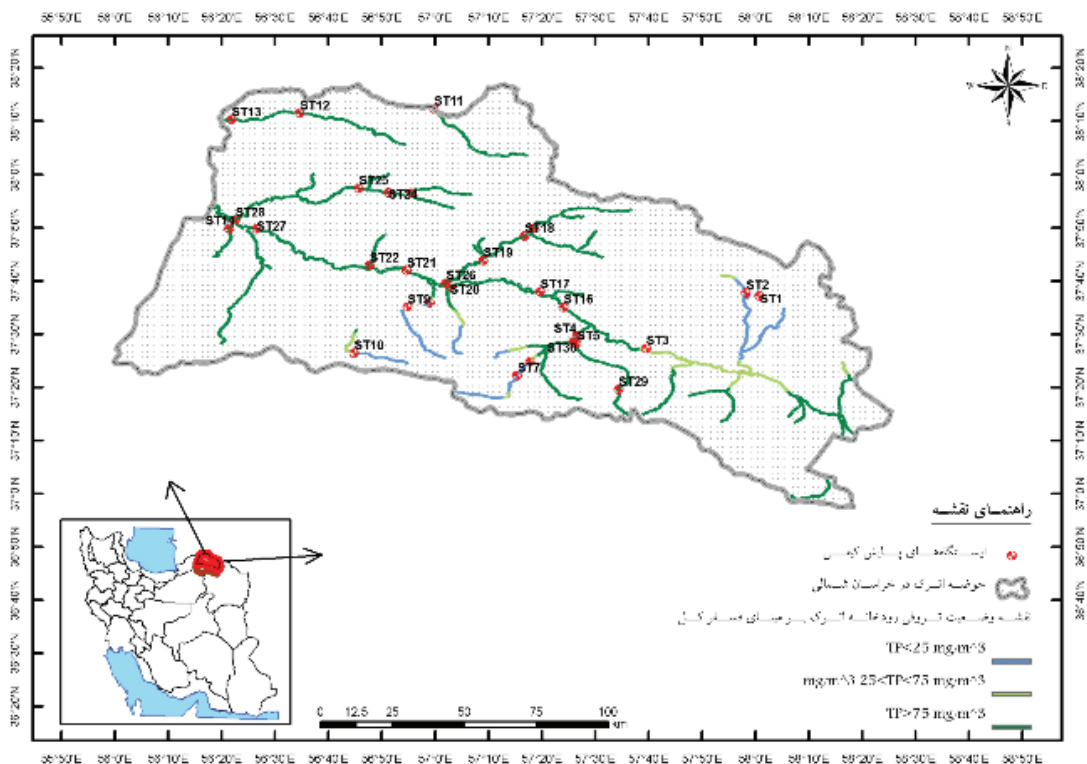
55°50'E 56°0'E 56°10'E 56°20'E 56°30'E 56°40'E 56°50'E 57°0'E 57°10'E 57°20'E 57°30'E 57°40'E 57°50'E 58°0'E 58°10'E 58°20'E 58°30'E 58°40'E 58°50'E

38°20'N 38°10'N 38°0'N 37°50'N 37°40'N 37°30'N 37°20'N 37°10'N 37°0'N 36°50'N 36°40'N 36°30'N 36°20'N

ST13 ST12 ST11 ST25 ST24 ST14 ST28 ST27 ST18 ST19 ST22 ST21 ST26 ST20 ST17 ST16 ST9 ST8 ST2 ST1 ST10 ST4 ST5 ST30 ST3 ST7 ST29

راهنمای نقشه

ایستگاههای پایش کیفی

حوضه اترک در خراسان شمالی

نقشه وضعیت تروفی رودخانه اترک بر مبنای فسفر کل

TP<25 mg/m^3

mg/m^3 25<TP<75 mg/m^3

TP>75 mg/m^3

0 12.5 25 50 75 100 Km

55°50'E 56°0'E 56°10'E 56°20'E 56°30'E 56°40'E 56°50'E 57°0'E 57°10'E 57°20'E 57°30'E 57°40'E 57°50'E 58°0'E 58°10'E 58°20'E 58°30'E 58°40'E 58°50'E